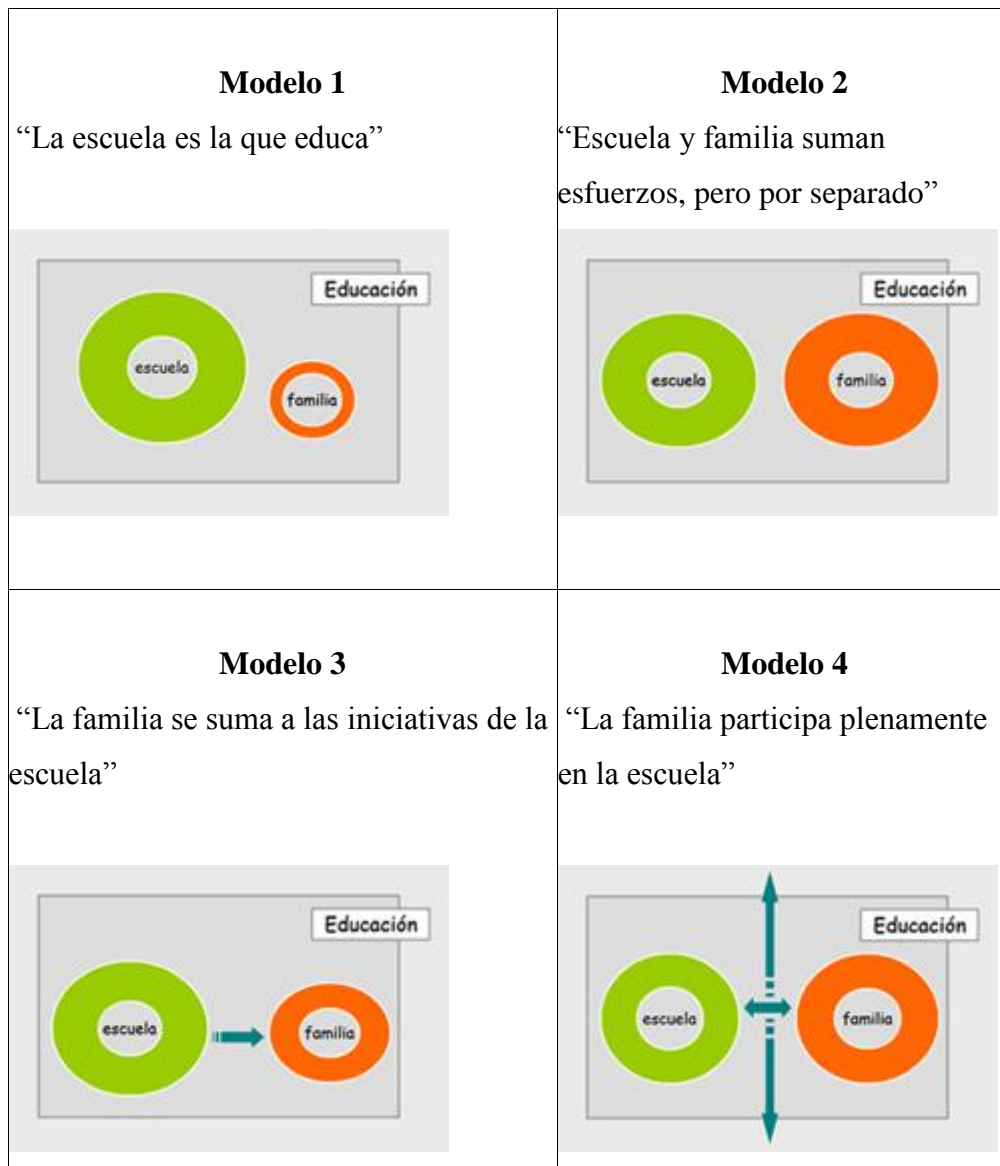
| **Modelo 1**<br>“La escuela es la que educa”<br>Educación<br>escuela<br>familia | **Modelo 2**<br>“Escuela y familia suman esfuerzos, pero por separado”<br>Educación<br>escuela<br>familia |
|---|---|
| **Modelo 3**<br>“La familia se suma a las iniciativas de la escuela”<br>Educación<br>escuela<br>familia | **Modelo 4**<br>“La familia participa plenamente en la escuela”<br>Educación<br>escuela<br>familia |